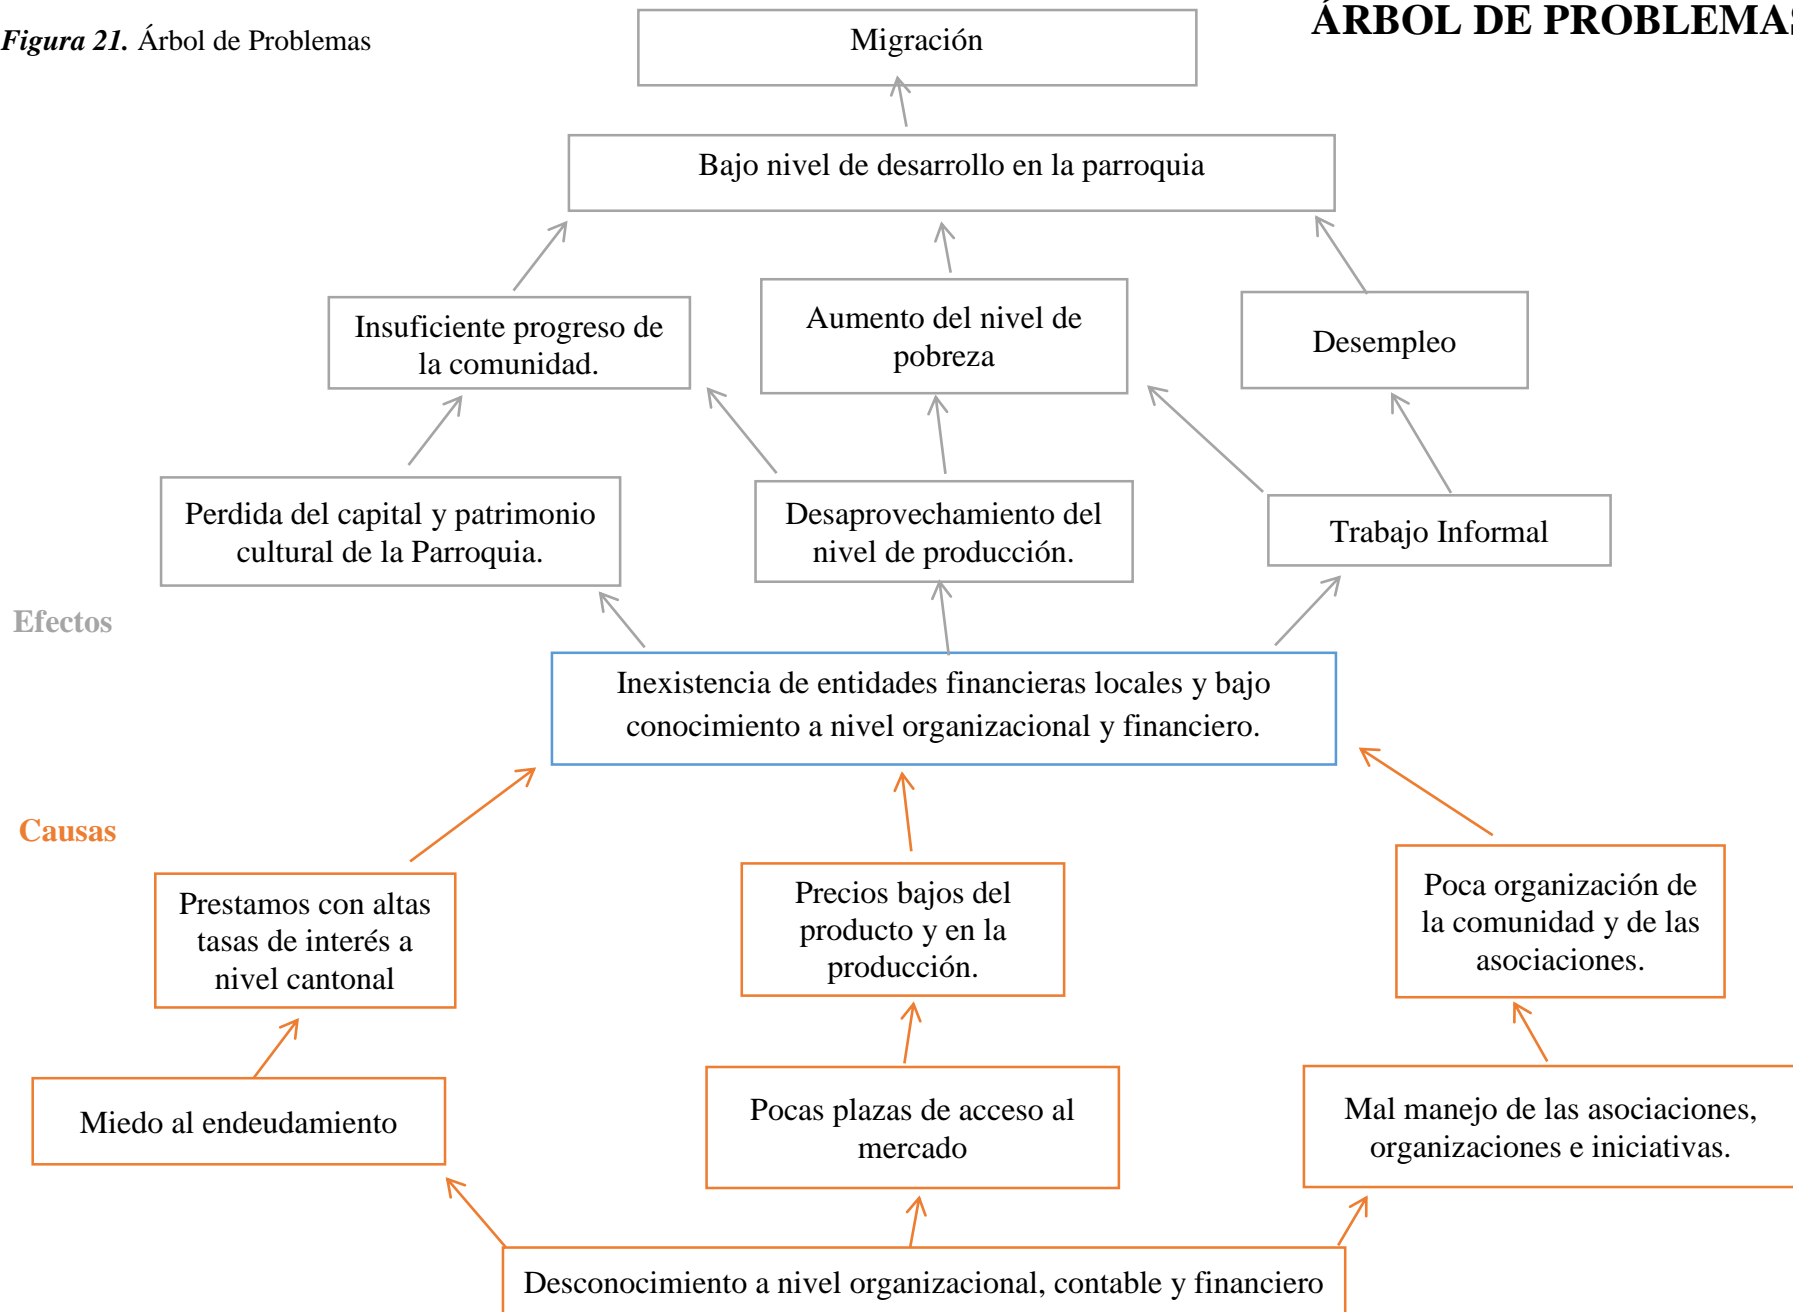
*Figura 21.* Árbol de Problemas

ÁRBOL DE PROBLEMA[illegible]

Migración

Bajo nivel de desarrollo en la parroquia

Insuficiente progreso de la comunidad.

Aumento del nivel de pobreza

Desempleo

Perdida del capital y patrimonio cultural de la Parroquia.

Desaprovechamiento del nivel de producción.

Trabajo Informal

Efectos

Inexistencia de entidades financieras locales y bajo conocimiento a nivel organizacional y financiero.

Causas

Prestamos con altas tasas de interés a nivel cantonal

Precios bajos del producto y en la producción.

Poca organización de la comunidad y de las asociaciones.

Miedo al endeudamiento

Pocas plazas de acceso al mercado

Mal manejo de las asociaciones, organizaciones e iniciativas.

Desconocimiento a nivel organizacional, contable y financiero